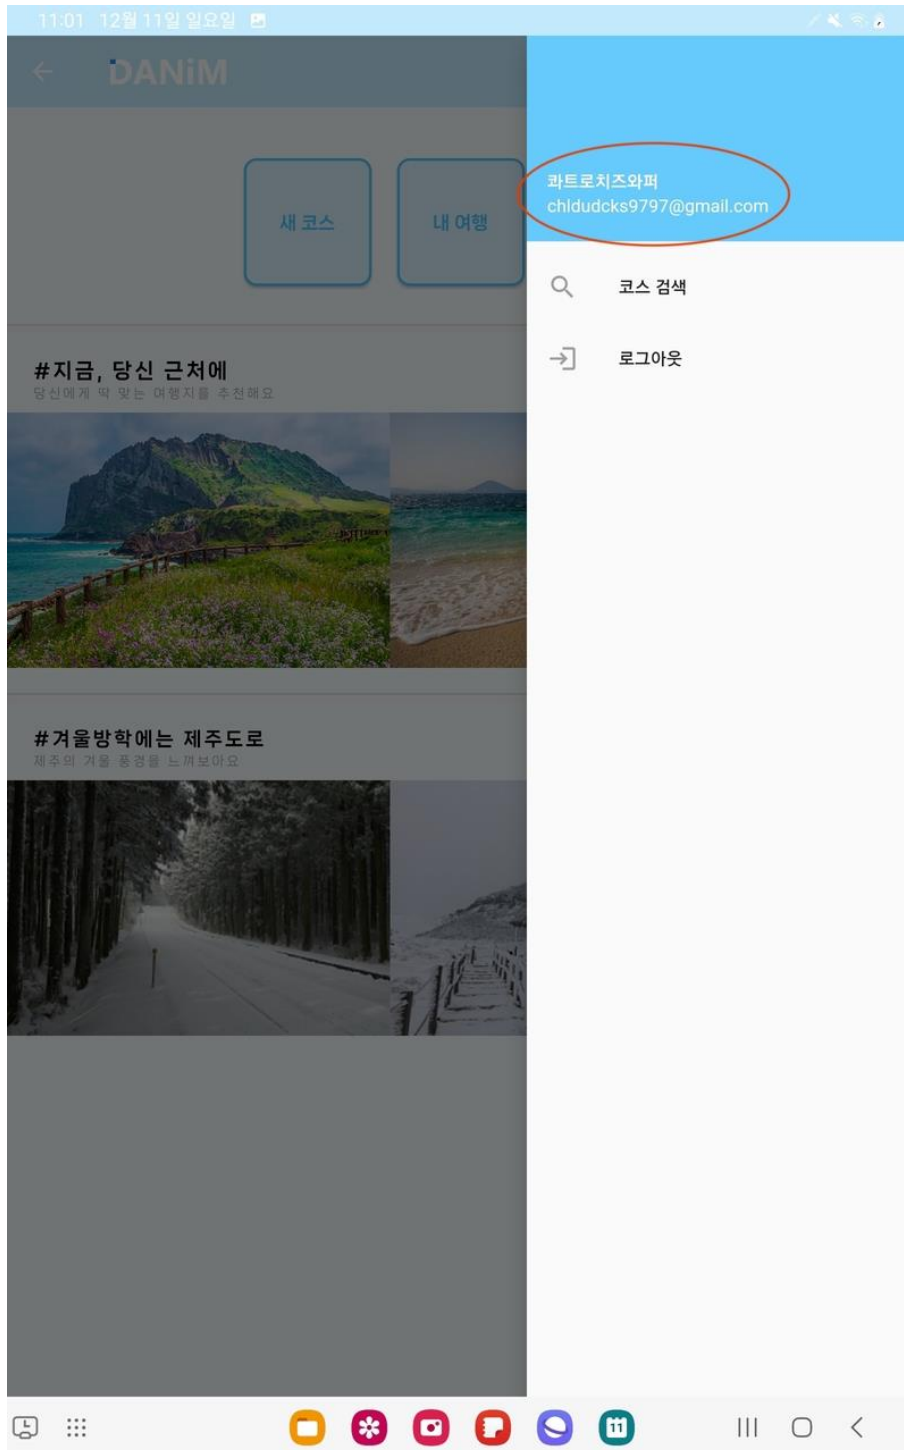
11:01 12월 11일 일요일

DANiM

새 코스

내 여행

#지금, 당신 근처에
당신에게 딱 맞는 여행지를 추천해요

#겨울방학에는 제주도로
제주의 겨울 풍경을 느껴보아요

콰트로치즈와퍼
chldudcks9797@gmail.com

코스 검색

로그아웃

11